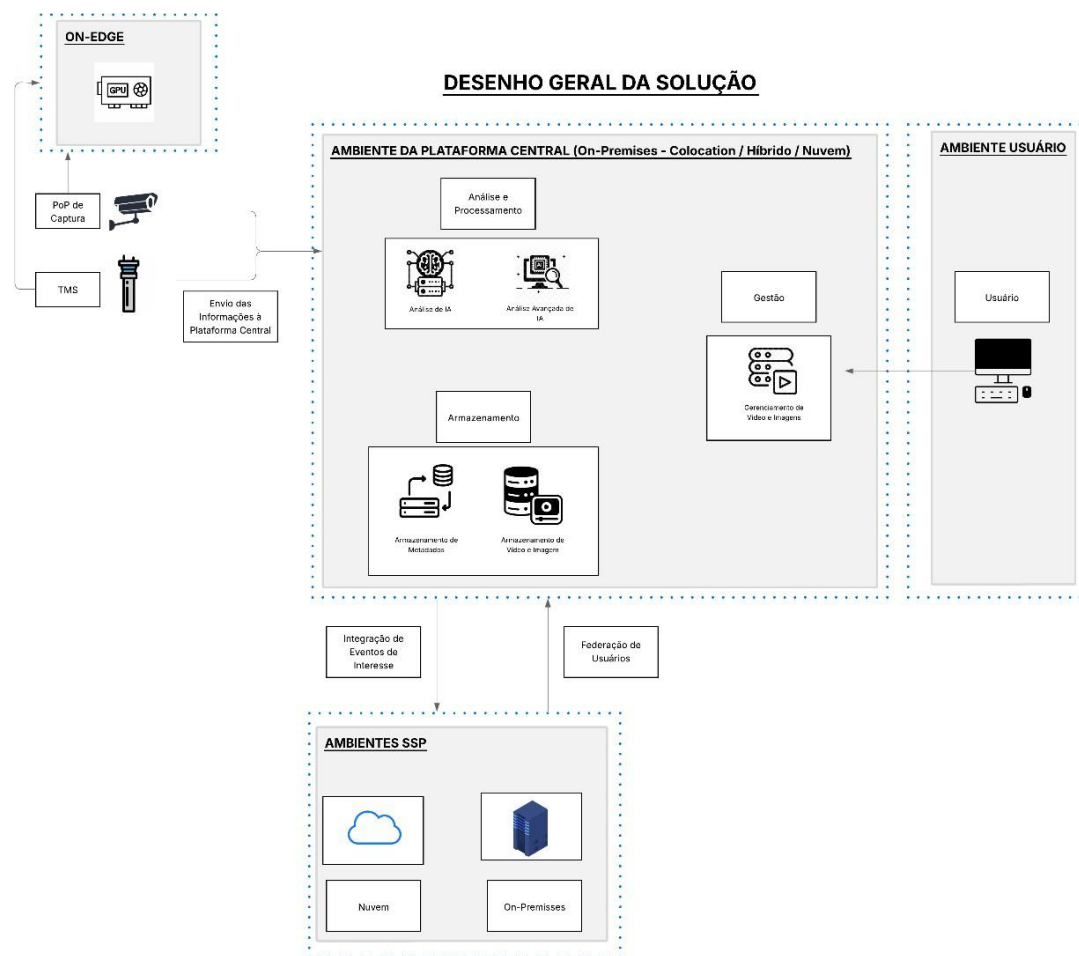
ON-EDGE

GPU

DESENHO GERAL DA SOLUÇÃO

PoP de Captura

TMS

Envio das Informações à Plataforma Central

AMBIENTE DA PLATAFORMA CENTRAL (On-Premises - Colocation / Híbrido / Nuvem)

Análise e Processamento

Análise de IA

Análise Avançada de IA

Gestão

Gerenciamento de Vídeo e Imagens

Armazenamento

Armazenamento de Metadados

Armazenamento de Vídeo e Imagens

AMBIENTE USUÁRIO

Usuário

Integração de Eventos de Interesse

Federação de Usuários

AMBIENTES SSP

Nuvem

On-Premisses